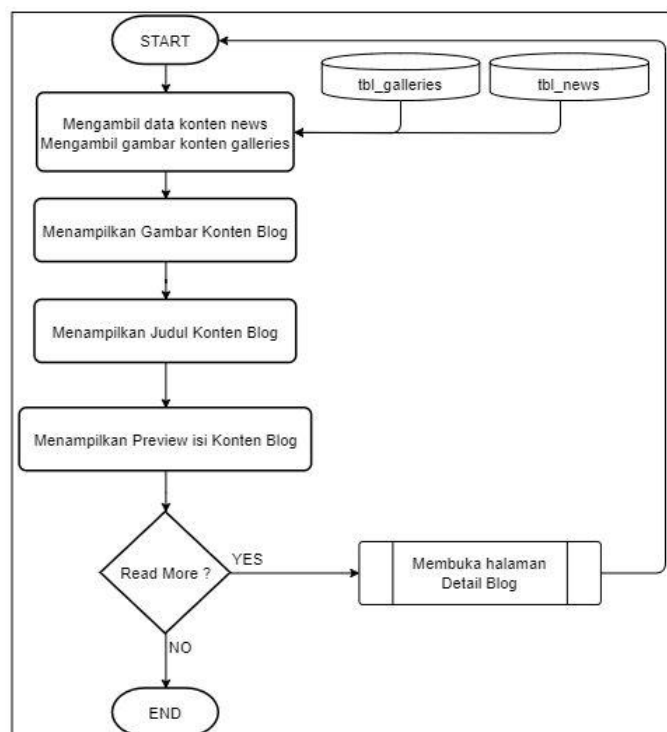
START

tbl_galleries

tbl_news

Mengambil data konten news
Mengambil gambar konten galleries

Menampilkan Gambar Konten Blog

Menampilkan Judul Konten Blog

Menampilkan Preview isi Konten Blog

Read More ?

YES

Membuka halaman Detail Blog

NO

END